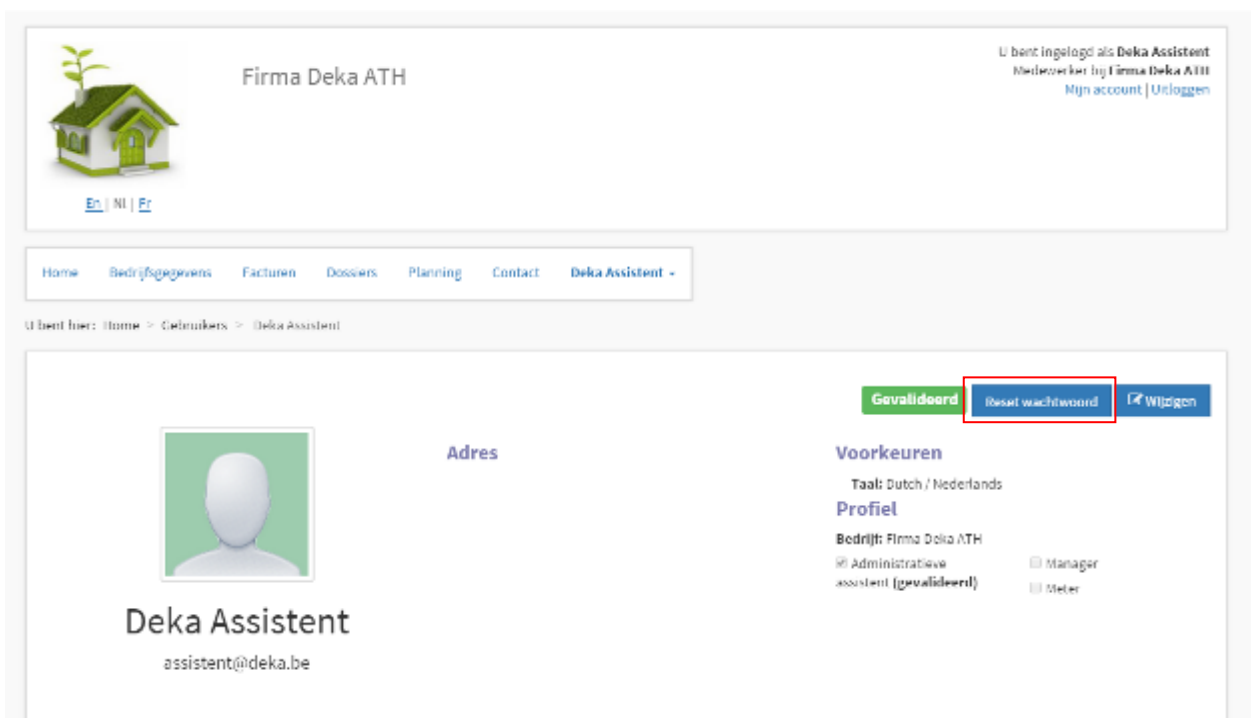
Firma Deka ATH

U bent ingelogd als Deka Assistent
Medewerker bij Firma Deka ATH
Mijn account | Uitloggen

En | Nl | Fr

Home Bedrijfsgegevens Facturen Dossiers Planning Contact Deka Assistent

U bent hier: Home > Gebruikers > Deka Assistent

Gevalideerd Reset wachtwoord Wijzigen

Adres

Voorkeuren
Taal: Dutch / Nederlands

Profiel
Bedrijf: Firma Deka ATH
Administratieve assistent (gevalideerd)
Manager
Meter

Deka Assistent
assistent@deka.be